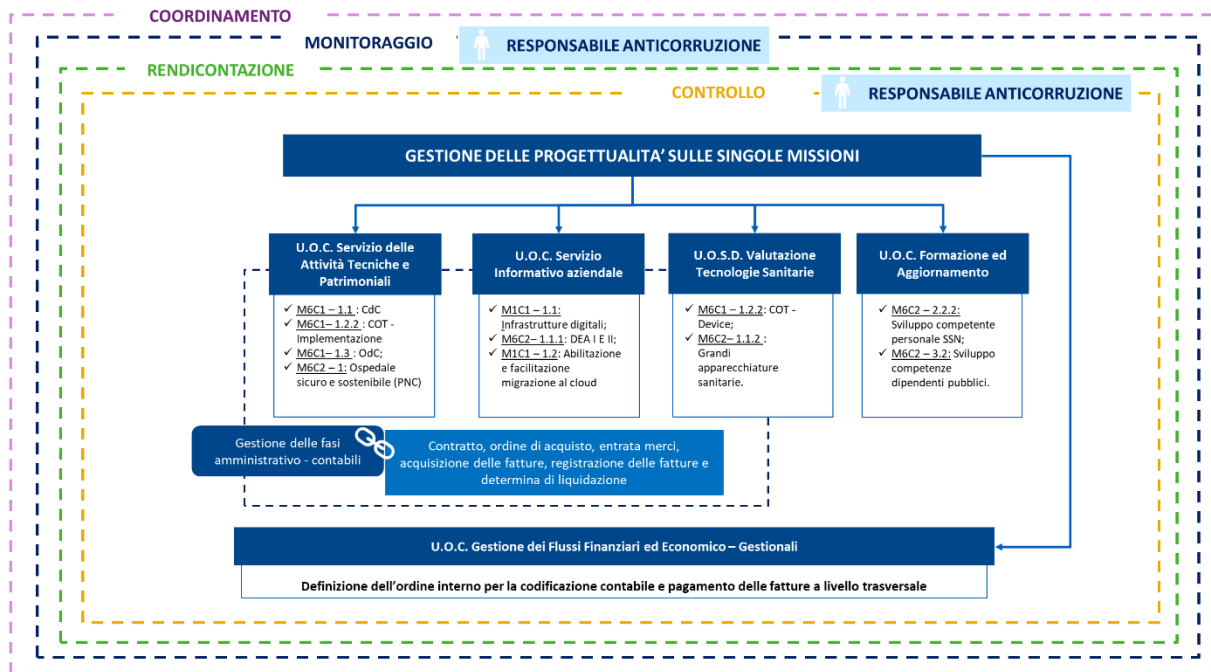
COORDINAMENTO

MONITORAGGIO

RESPONSABILE ANTICORRUZIONE

RENDICONTAZIONE

CONTROLLO

RESPONSABILE ANTICORRUZIONE

GESTIONE DELLE PROGETTUALITA' SULLE SINGOLE MISSIONI

U.O.C. Servizio delle Attività Tecniche e Patrimoniali

✓ M6C1 – 1.1 : CdC
✓ M6C1– 1.2.2 : COT - Implementazione
✓ M6C1– 1.3 : OdC;
✓ M6C2 – 1: Ospedale sicuro e sostenibile (PNC)

U.O.C. Servizio Informativo aziendale

✓ M1C1 – 1.1: Infrastrutture digitali;
✓ M6C2– 1.1.1: DEA I E II;
✓ M1C1 – 1.2: Abilitazione e facilitazione migrazione al cloud

U.O.S.D. Valutazione Tecnologie Sanitarie

✓ M6C1 – 1.2.2: COT - Device;
✓ M6C2– 1.1.2 : Grandi apparecchiature sanitarie.

U.O.C. Formazione ed Aggiornamento

✓ M6C2 – 2.2.2: Sviluppo competente personale SSN;
✓ M6C2 – 3.2: Sviluppo competenze dipendenti pubblici.

Gestione delle fasi amministrativo - contabili

Contratto, ordine di acquisto, entrata merci, acquisizione delle fatture, registrazione delle fatture e determina di liquidazione

U.O.C. Gestione dei Flussi Finanziari ed Economico – Gestionali

Definizione dell'ordine interno per la codificazione contabile e pagamento delle fatture a livello trasversale